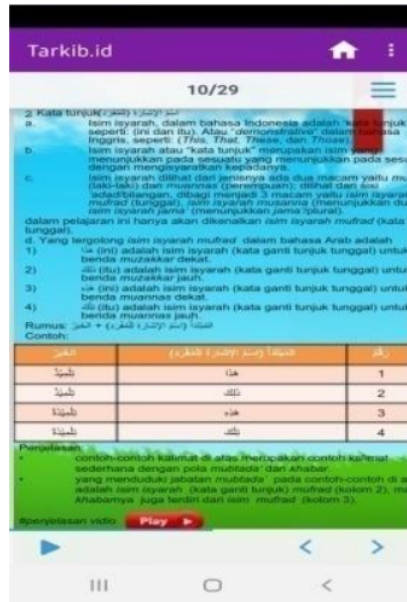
Tarkib.id

10/29

2. Kata tunjuk (اسم الإشارة المفرد)

a. Isim isyarah, dalam bahasa Indonesia adalah "kata tunjuk" seperti: (ini dan itu). Atau "demonstrative" dalam bahasa Inggris, seperti: (This, That, These, dan Those).

b. Isim isyarah atau "kata tunjuk" merupakan isim yang menunjukkan pada sesuatu yang menunjukkan pada sesuatu dengan mengisyaratkan kepadanya.

c. Isim isyarah dilihat dari jenisnya ada dua macam yaitu mudzakkar (laki-laki) dan muannas (perempuan); dilihat dari sisi 'adad/bilangan, dibagi menjadi 3 macam yaitu isim isyarah mufrad (tunggal), isim isyarah mutsanna (menunjukkan dua), isim isyarah jama' (menunjukkan jama'/plural).

dalam pelajaran ini hanya akan dikenalkan isim isyarah mufrad (kata tunjuk tunggal).

d. Yang tergolong isim isyarah mufrad dalam bahasa Arab adalah:

1) هذا (ini) adalah isim isyarah (kata ganti tunjuk tunggal) untuk benda muzakkar dekat.

2) ذلك (itu) adalah isim isyarah (kata ganti tunjuk tunggal) untuk benda muzakkar jauh.

3) هذه (ini) adalah isim isyarah (kata ganti tunjuk tunggal) untuk benda muannas dekat.

4) تلك (itu) adalah isim isyarah (kata ganti tunjuk tunggal) untuk benda muannas jauh.

Rumus: المبتدأ (اسم الإشارة المفرد) + الخبر

Contoh:

| الخبر | المبتدأ (اسم الإشارة المفرد) | رقم |
|---|---|---|
| تِلْمِيْذٌ | هذا | 1 |
| تِلْمِيْذٌ | ذلك | 2 |
| تِلْمِيْذَةٌ | هذه | 3 |
| تِلْمِيْذَةٌ | تلك | 4 |

Penjelasan:
• contoh-contoh kalimat di atas merupakan contoh kalimat sederhana dengan pola mubtada' dan khabar.
• yang menduduki jabatan mubtada' pada contoh-contoh di atas adalah isim isyarah (kata ganti tunjuk mufrad (kolom 2), maka khabarnya juga terdiri dari isim mufrad (kolom 3).

#penjelasan vidio Play